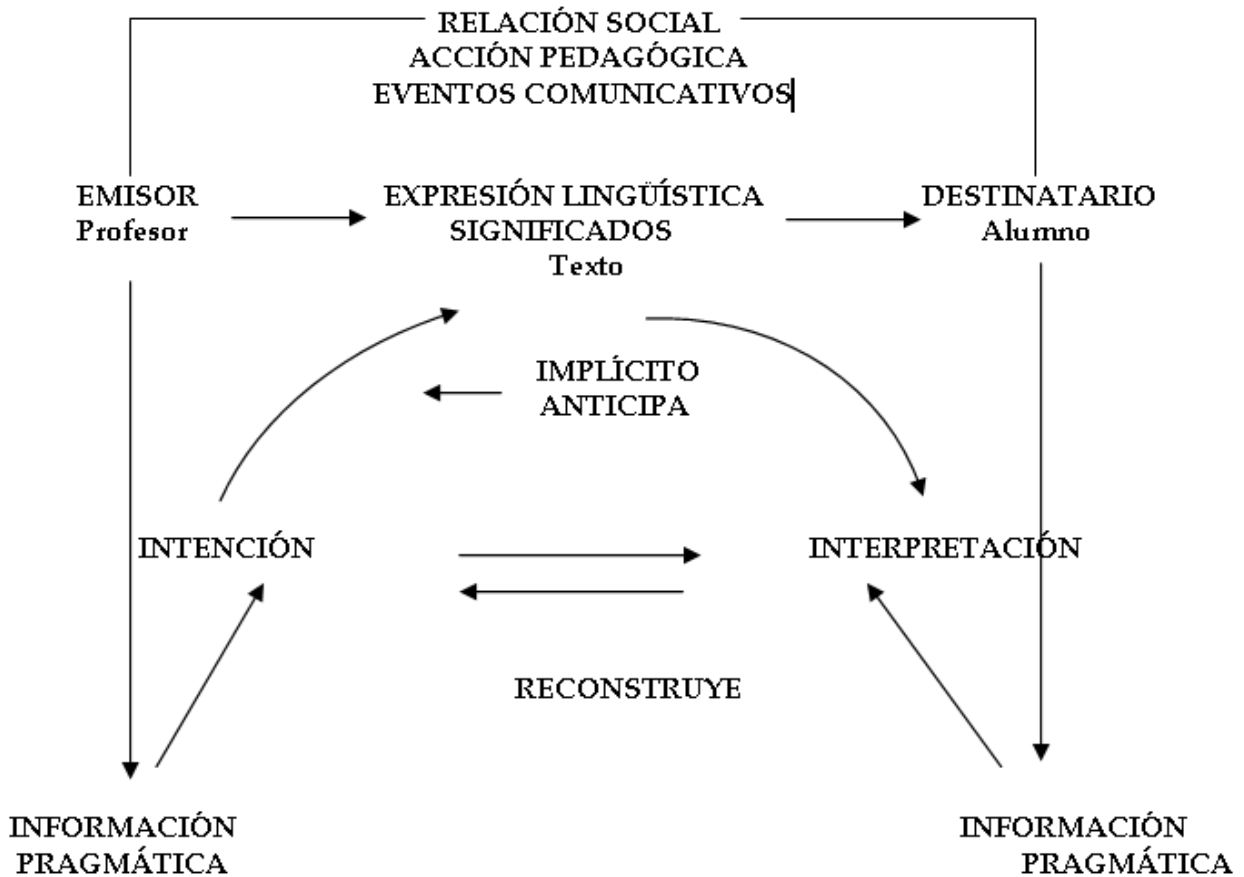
RELACIÓN SOCIAL
ACCIÓN PEDAGÓGICA
EVENTOS COMUNICATIVOS

EMISOR
Profesor

EXPRESIÓN LINGÜÍSTICA
SIGNIFICADOS
Texto

DESTINATARIO
Alumno

IMPLÍCITO
ANTICIPA

INTENCIÓN

INTERPRETACIÓN

RECONSTRUYE

INFORMACIÓN
PRAGMÁTICA

INFORMACIÓN
PRAGMÁTICA